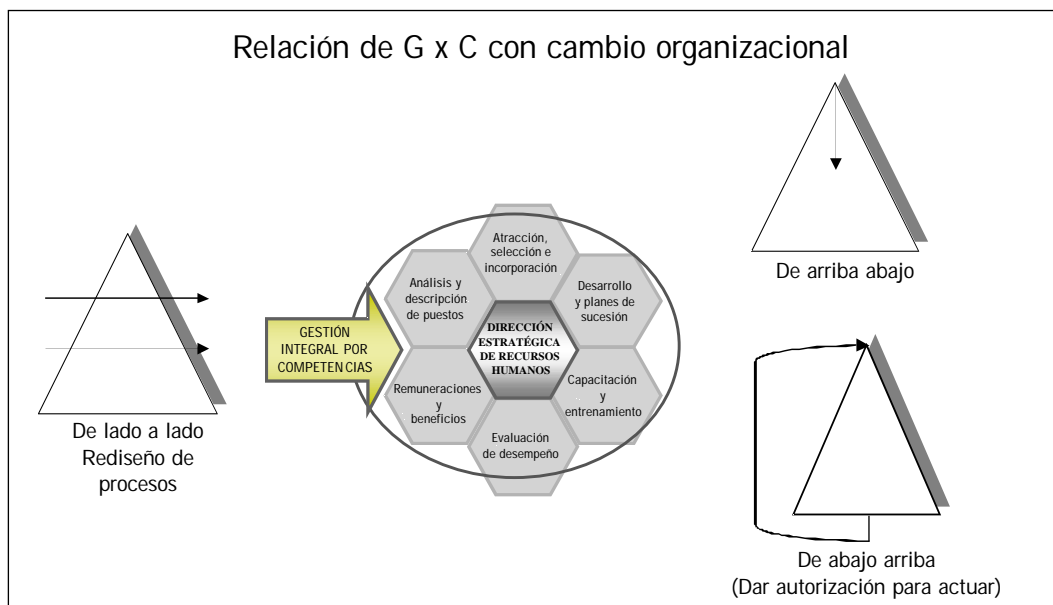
Relación de G x C con cambio organizacional

De lado a lado
Rediseño de procesos

GESTIÓN INTEGRAL POR COMPETENCIAS

Atracción, selección e incorporación

Análisis y descripción de puestos

Desarrollo y planes de sucesión

DIRECCIÓN ESTRATÉGICA DE RECURSOS HUMANOS

Remuneraciones y beneficios

Capacitación y entrenamiento

Evaluación de desempeño

De arriba abajo

De abajo arriba
(Dar autorización para actuar)